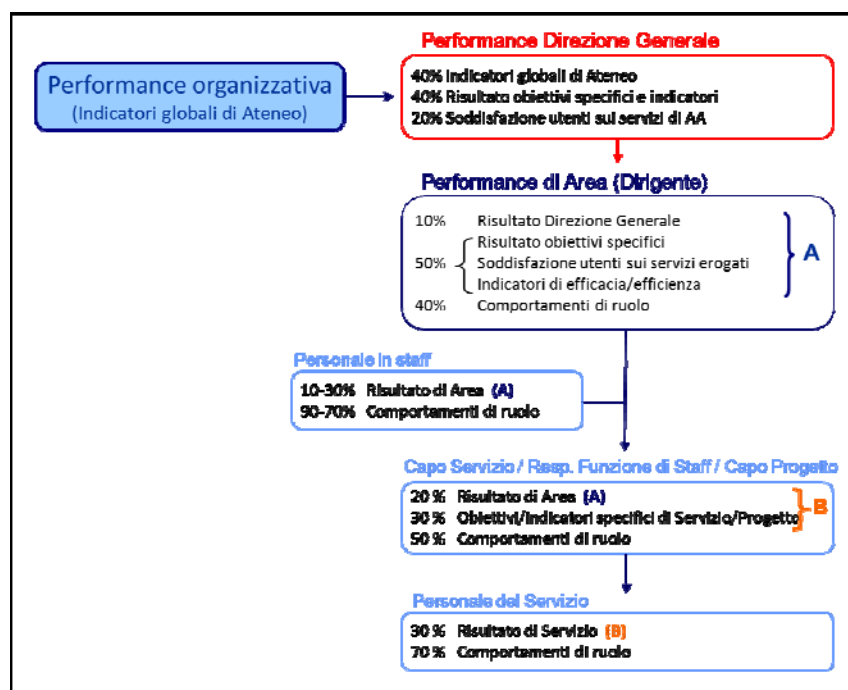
Performance organizzativa
(Indicatori globali di Ateneo)

Performance Direzione Generale

40% Indicatori globali di Ateneo
40% Risultato obiettivi specifici e indicatori
20% Soddisfazione utenti sui servizi di AA

Performance di Area (Dirigente)

10% Risultato Direzione Generale
50% Risultato obiettivi specifici
Soddisfazione utenti sui servizi erogati
Indicatori di efficacia/efficienza
40% Comportamenti di ruolo
A

Personale in staff

10-30% Risultato di Area (A)
90-70% Comportamenti di ruolo

Capo Servizio / Resp. Funzione di Staff / Capo Progetto

20 % Risultato di Area (A)
30 % Obiettivi/indicatori specifici di Servizio/Progetto
50 % Comportamenti di ruolo
B

Personale del Servizio

30 % Risultato di Servizio (B)
70 % Comportamenti di ruolo